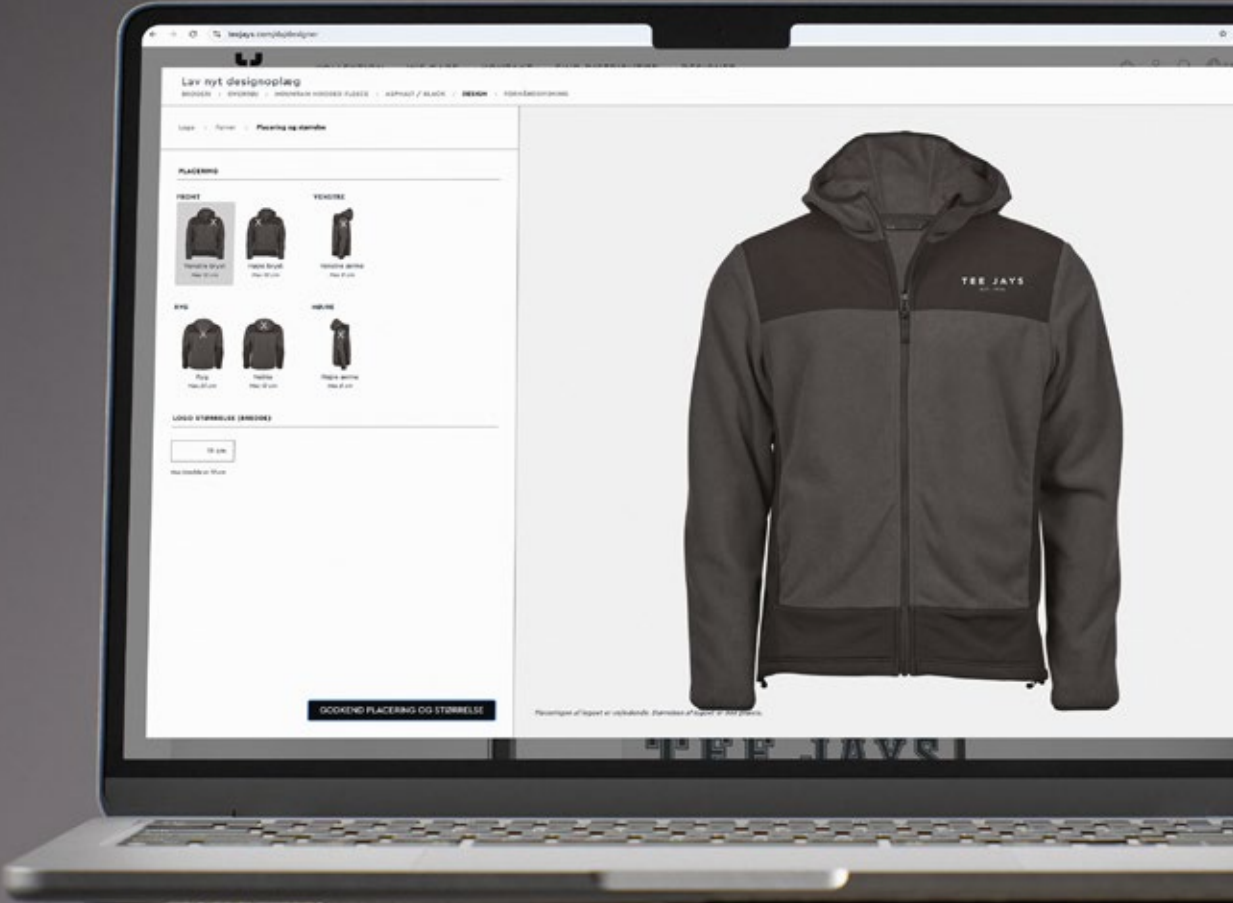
teejays.com/dk/designer

Lav nyt designoplæg

BRODERI · ØVERDEL · MOUNTAIN HOODED FLEECE · ASPHALT / BLACK · DESIGN · FORHÅNDSVISNING

Logo · Farver · Placering og størrelse

PLACERING

FRONT

Venstre bryst
Max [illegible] cm

Højre bryst
Max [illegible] cm

VENSTRE

Venstre ærme
Max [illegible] cm

RYG

Ryg
Max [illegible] cm

Nakke
Max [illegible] cm

HØJRE

Højre ærme
Max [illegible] cm

LOGO STØRRELSE (BREDDE)

10 cm

Max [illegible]

GODKEND PLACERING OG STØRRELSE

TEE JAYS
EST. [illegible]

Placeringen af logoet er vejledende. Størrelsen af logoet er ikke præcis.

TEE JAYS